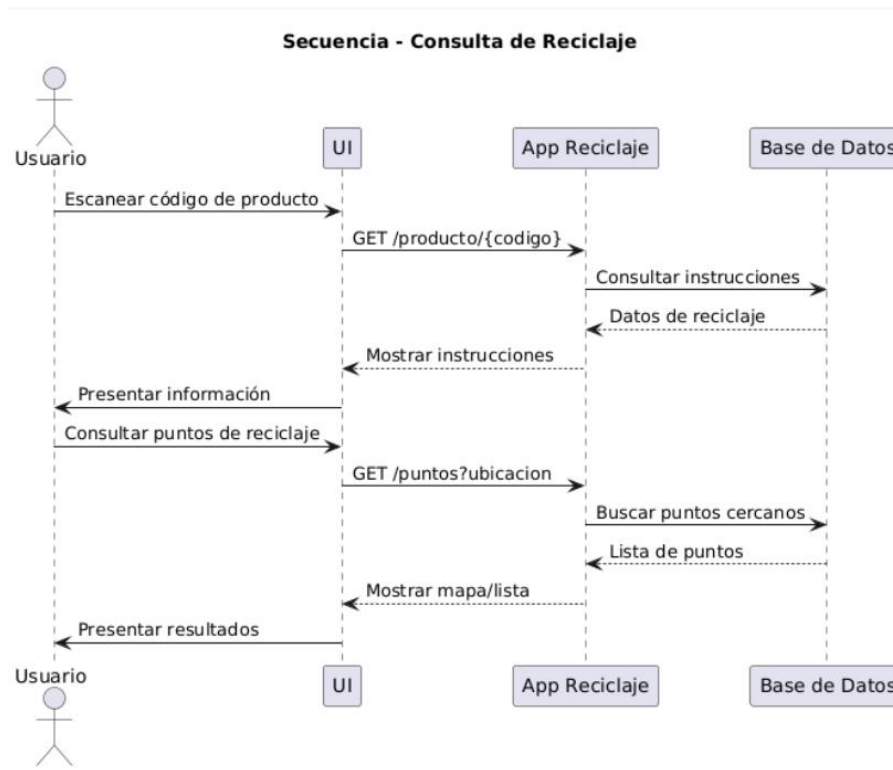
Secuencia - Consulta de Reciclaje

Usuario

UI

App Reciclaje

Base de Datos

Escanear código de producto

GET /producto/{codigo}

Consultar instrucciones

Datos de reciclaje

Mostrar instrucciones

Presentar información

Consultar puntos de reciclaje

GET /puntos?ubicacion

Buscar puntos cercanos

Lista de puntos

Mostrar mapa/lista

Presentar resultados

Usuario

UI

App Reciclaje

Base de Datos